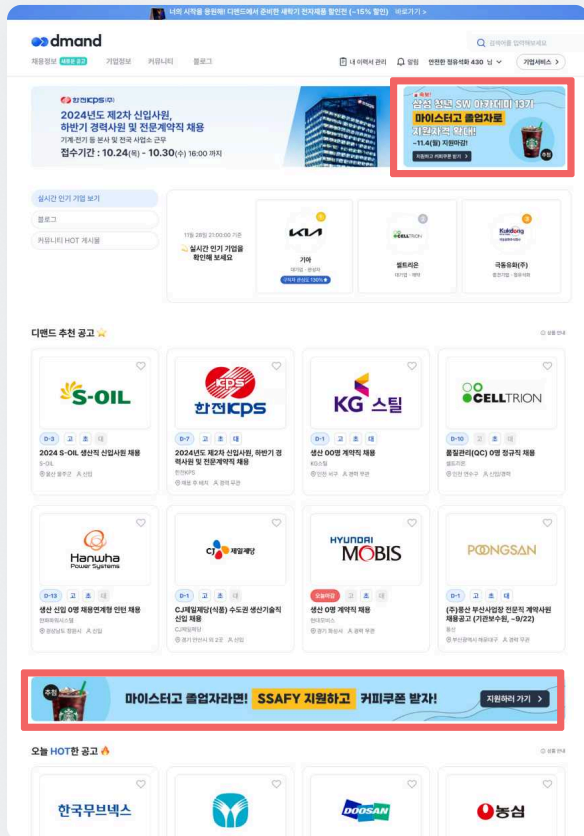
너의 시작을 응원해! 디밴드에서 준비한 새학기 전자제품 할인전 (~15% 할인) 바로가기 >

dmand

검색어를 입력해보세요

채용정보 새로운 공고 기업정보 커뮤니티 블로그

내 이력서 관리 알림 안전한 청윤석화 430 님 기업서비스 >

한전KPS(주)

2024년도 제2차 신입사원, 하반기 경력사원 및 전문계약직 채용

기계·전기 등 본사 및 전국 사업소 근무

접수기간 : 10.24(목) - 10.30(수) 16:00 까지

추첨!

삼성 청년 SW 아카데미 13기

마이스터고 졸업자로

지원자격 확대!

~11.4(월) 지원마감!

지원하고 커피쿠폰 받기 >

추첨

실시간 인기 기업 보기

블로그

커뮤니티 HOT 게시물

11월 28일 21:00:00 기준

실시간 인기 기업을 확인해 보세요

기아

대기업 · 완성차

구직자 관심도 130% ▲

셀트리온

대기업 · 제약

극동유화(주)

중견기업 · 정유석유

디맨드 추천 공고

상품 안내

S-OIL

D-3 고 초 대

2024 S-OIL 생산직 신입사원 채용

S-OIL

울산 울주군 신입

한전KPS

D-7 고 초 대

2024년도 제2차 신입사원, 하반기 경력사원 및 전문계약직 채용

한전KPS

채용 후 배치 경력 무관

KG 스틸

D-1 고 초 대

생산 00명 계약직 채용

KG스틸

인천 서구 경력 무관

CELLTRION

D-10 고 초 대

품질관리(QC) 0명 정규직 채용

셀트리온

인천 연수구 신입/경력

Hanwha Power Systems

D-13 고 초 대

생산 신입 0명 채용연계형 인턴 채용

한화파워시스템

경상남도 창원시 신입

CJ 제일제당

D-1 고 초 대

CJ제일제당(식품) 수도권 생산기술직 신입 채용

CJ제일제당

경기 안산시 외 2곳 신입

HYUNDAI MOBIS

오늘마감 고 초 대

생산 0명 계약직 채용

현대모비스

충남 당진시 경력 무관

POONGSAN

D-1 고 초 대

(주)풍산 부산사업장 전문직 계약사원 채용공고 (기관분수원, ~9/22)

풍산

부산광역시 해운대구 경력 무관

추첨

마이스터고 졸업자라면! SSAFY 지원하고 커피쿠폰 받자!

지원하러 가기 >

오늘 HOT한 공고

상품 안내

한국무브넥스

DOOSAN

농심